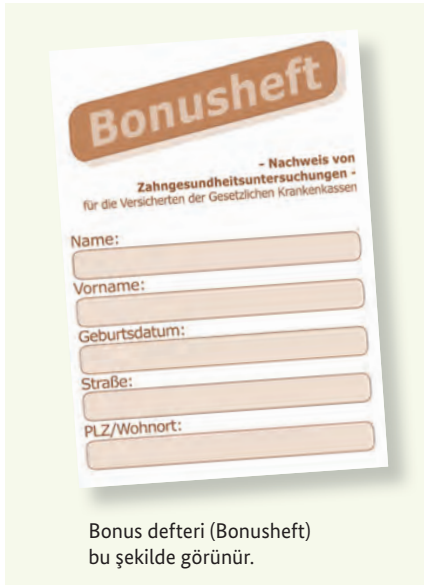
Bonusheft

- Nachweis von Zahngesundheitsuntersuchungen -
für die Versicherten der Gesetzlichen Krankenkassen

Name:

Vorname:

Geburtsdatum:

Straße:

PLZ/Wohnort:

Bonus defteri (Bonusheft) bu şekilde görünür.